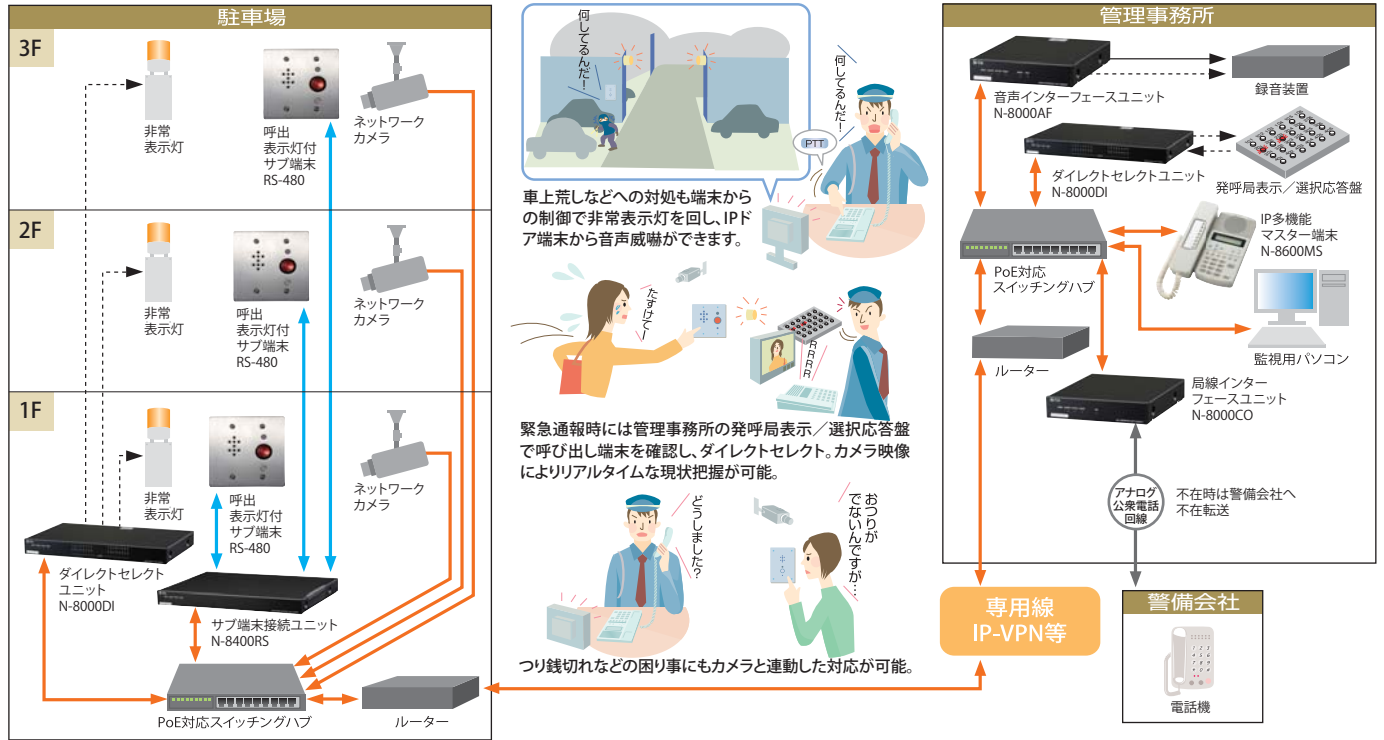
駐車場

3F

非常
表示灯

呼出
表示灯付
サブ端末
RS-480

ネットワーク
カメラ

2F

非常
表示灯

呼出
表示灯付
サブ端末
RS-480

ネットワーク
カメラ

1F

非常
表示灯

呼出
表示灯付
サブ端末
RS-480

ネットワーク
カメラ

ダイレクトセレクト
ユニット
N-8000DI

サブ端末接続ユニット
N-8400RS

PoE対応スイッチングハブ

ルーター

何してるんだ!

何してるんだ!

PTT

車上荒しなどへの対処も端末からの制御で非常表示灯を回し、IPドア端末から音声威嚇ができます。

たすけて!

RRR

緊急通報時には管理事務所の発呼局表示／選択応答盤で呼び出し端末を確認し、ダイレクトセレクト。カメラ映像によりリアルタイムな現状把握が可能。

どうしました?

おつりがでないんですが…

つり銭切れなどの困り事にもカメラと連動した対応が可能。

管理事務所

音声インターフェースユニット
N-8000AF

録音装置

ダイレクトセレクトユニット
N-8000DI

発呼局表示／選択応答盤

PoE対応
スイッチングハブ

IP多機能
マスター端末
N-8600MS

ルーター

監視用パソコン

局線インター
フェースユニット
N-8000CO

アナログ
公衆電話
回線

不在時は警備会社へ
不在転送

専用線
IP-VPN等

警備会社

電話機